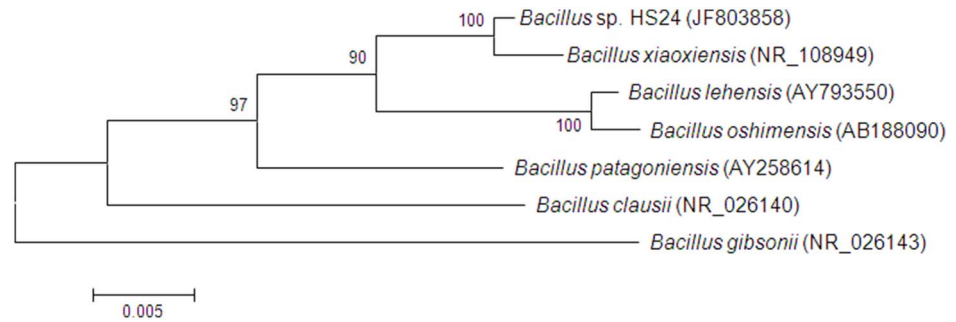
100 Bacillus sp. HS24 (JF803858)

90

Bacillus xiaoxiensis (NR_108949)

97

Bacillus lehensis (AY793550)

100 Bacillus oshimensis (AB188090)

Bacillus patagoniensis (AY258614)

Bacillus clausii (NR_026140)

Bacillus gibsonii (NR_026143)

0.005